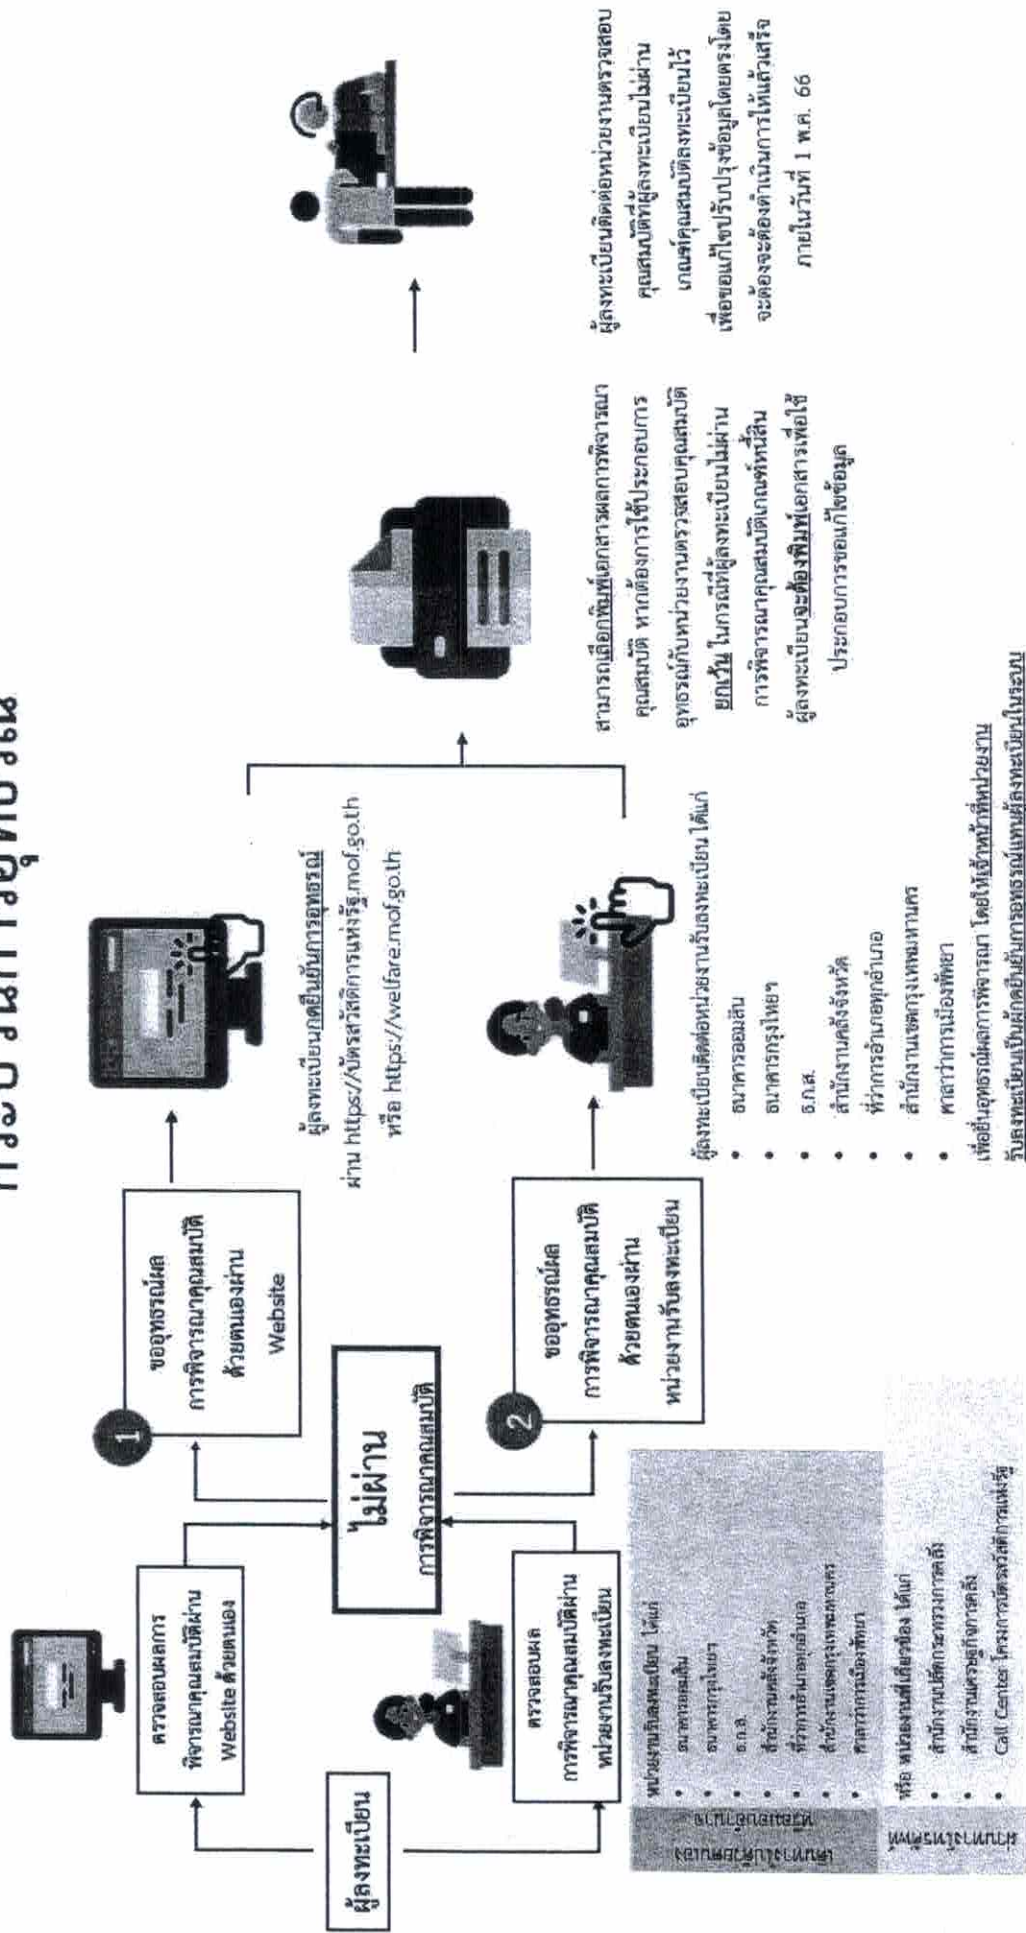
ผู้ลงทะเบียน

ตรวจสอบผลการพิจารณาคุณสมบัติผ่าน Website ด้วยตนเอง

ตรวจสอบผลการพิจารณาคุณสมบัติผ่านหน่วยงานรับลงทะเบียน

ไม่ผ่าน
การพิจารณาคุณสมบัติ

1
ขออุทธรณ์ผลการพิจารณาคุณสมบัติด้วยตนเองผ่าน Website

2
ขออุทธรณ์ผลการพิจารณาคุณสมบัติด้วยตนเองผ่านหน่วยงานรับลงทะเบียน

ผู้ลงทะเบียนกดยืนยันการอุทธรณ์ผ่าน https://บัตรสวัสดิการแห่งรัฐ.mof.go.th หรือ https://welfare.mof.go.th

ผู้ลงทะเบียนติดต่อหน่วยงานรับลงทะเบียน ได้แก่
• ธนาคารออมสิน
• ธนาคารกรุงไทย
• ธ.ก.ส.
• สำนักงานคลังจังหวัด
• ที่ว่าการอำเภอทุกอำเภอ
• สำนักงานเขตกรุงเทพมหานคร
• ศาลาว่าการเมืองพัทยา

เพื่อยื่นอุทธรณ์ผลการพิจารณา โดยให้เจ้าหน้าที่หน่วยงานรับลงทะเบียนเป็นผู้กดยืนยันการอุทธรณ์แทนผู้ลงทะเบียนในระบบ

สามารถเลือกพิมพ์เอกสารผลการพิจารณาคุณสมบัติ หากต้องการใช้ประกอบการอุทธรณ์กับหน่วยงานตรวจสอบคุณสมบัติ ยกเว้น ในกรณีที่ผู้ลงทะเบียนไม่ผ่านการพิจารณาคุณสมบัติเกณฑ์หนี้สิน ผู้ลงทะเบียนจะต้องพิมพ์เอกสารเพื่อใช้ประกอบการขอแก้ไขข้อมูล

ผู้ลงทะเบียนติดต่อหน่วยงานตรวจสอบคุณสมบัติที่ผู้ลงทะเบียนไม่ผ่านเกณฑ์คุณสมบัติตามที่ลงทะเบียนไว้ เพื่อขอแก้ไขปรับปรุงข้อมูลโดยตรงโดยจะต้องจะต้องดำเนินการให้แล้วเสร็จภายในวันที่ 1 พ.ค. 66

หน่วยงานรับลงทะเบียน
ผู้มีสิทธิ์ลงทะเบียน
หน่วยงานรับลงทะเบียน ได้แก่
• ธนาคารออมสิน
• ธนาคารกรุงไทย
• ธ.ก.ส.
• สำนักงานคลังจังหวัด
• ที่ว่าการอำเภอทุกอำเภอ
• สำนักงานเขตกรุงเทพมหานคร
• ศาลาว่าการเมืองพัทยา

หน่วยงานที่เกี่ยวข้อง
หรือ หน่วยงานที่เกี่ยวข้อง ได้แก่
• สำนักงานปลัดกระทรวงการคลัง
• สำนักงานเศรษฐกิจการคลัง
• Call Center โครงการบัตรสวัสดิการแห่งรัฐ